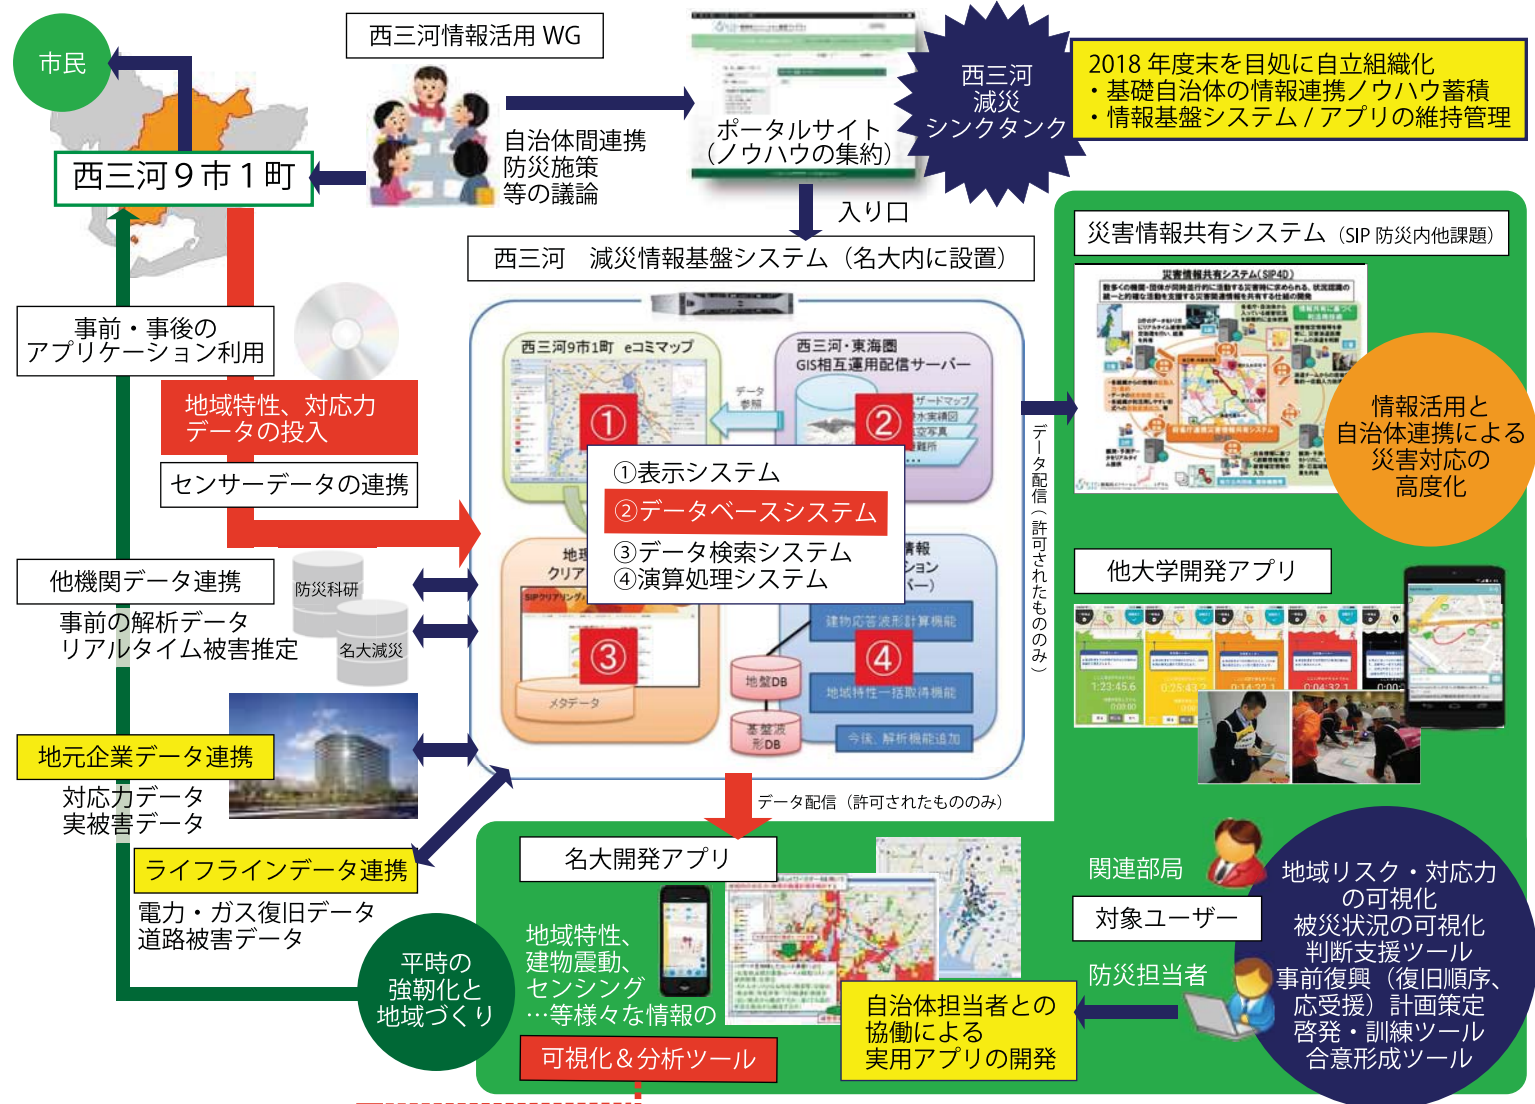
市民

西三河情報活用 WG

自治体間連携
防災施策
等の議論

ポータルサイト
(ノウハウの集約)

西三河
減災
シンクタンク

2018 年度末を目処に自立組織化
・基礎自治体の情報連携ノウハウ蓄積
・情報基盤システム / アプリの維持管理

西三河９市１町

入り口

西三河　減災情報基盤システム（名大内に設置）

災害情報共有システム（SIP 防災内他課題）

災害情報共有システム(SIP4D)

事前・事後の
アプリケーション利用

地域特性、対応力
データの投入

センサーデータの連携

西三河9市1町　eコミマップ

西三河・東海圏
GIS相互運用配信サーバー

データ参照

①

②

①表示システム
②データベースシステム
③データ検索システム
④演算処理システム

データ配信（許可されたもののみ）

情報活用と
自治体連携による
災害対応の
高度化

他大学開発アプリ

他機関データ連携

防災科研

名大減災

事前の解析データ
リアルタイム被害推定

③

メタデータ

地盤DB

基盤波形DB

④

建物応答波形計算機能

地域特性一括取得機能

今後、解析機能追加

地元企業データ連携

対応力データ
実被害データ

データ配信（許可されたもののみ）

名大開発アプリ

ライフラインデータ連携

電力・ガス復旧データ
道路被害データ

平時の
強靭化と
地域づくり

地域特性、
建物震動、
センシング
…等様々な情報の

可視化＆分析ツール

自治体担当者との
協働による
実用アプリの開発

関連部局

対象ユーザー

防災担当者

地域リスク・対応力
の可視化
被災状況の可視化
判断支援ツール
事前復興（復旧順序、
応受援）計画策定
啓発・訓練ツール
合意形成ツール